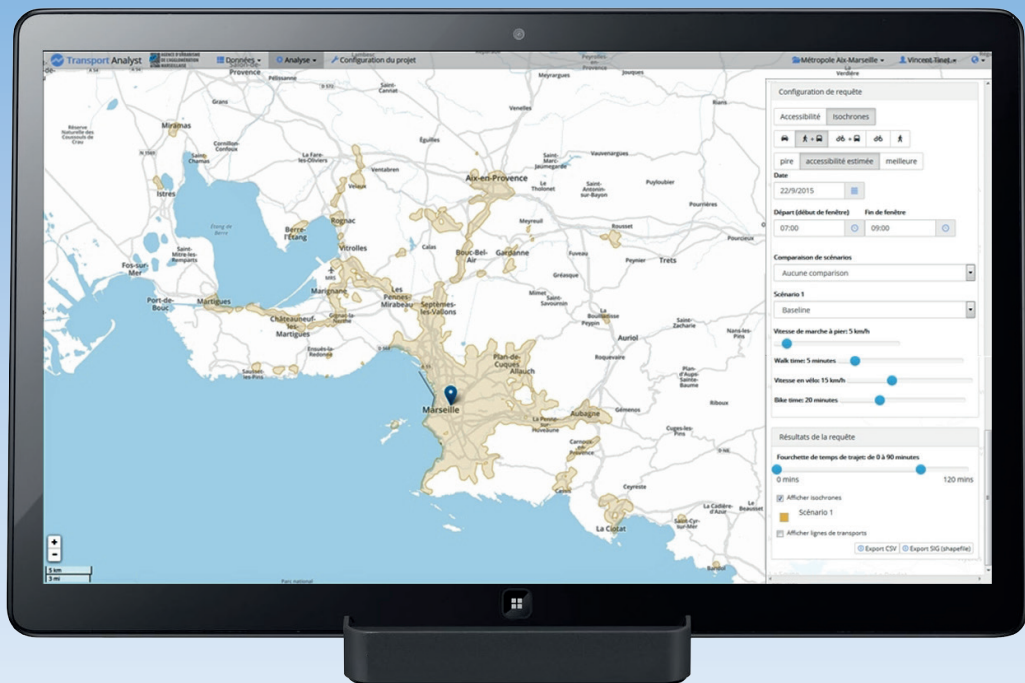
Transport Analyst
Données ▾ Analyse ▾ Configuration du projet
Métropole Aix-Marseille ▾ Vincent Tinet ▾

Configuration de requête
Accessibilité Isochrones
pire accessibilité estimée meilleure
Date
22/9/2015
Départ (début de fenêtre) Fin de fenêtre
07:00 09:00
Comparaison de scénarios
Aucune comparaison
Scénario 1
Baseline
Vitesse de marche à pied: 5 km/h
Walk time: 5 minutes
Vitesse en vélo: 15 km/h
Bike time: 20 minutes

Résultats de la requête
Fourchette de temps de trajet: de 0 à 90 minutes
0 mins 120 mins
Afficher isochrones
Scénario 1
Afficher lignes de transports
Export CSV Export SIG (shapefile)

Miramas
Istres
Salon-de-Provence
Pélissanne
Grans
Lambesc
Rognes
Saint-Cannat
Venelles
Meyrargues
Jouques
Peyrolles-en-Provence
Rians
Eguilles
Aix-en-Provence
Vauvenargues
Saint-Marc-Jaumegarde
Le Tholonet
Saint-Antonin-sur-Bayon
Puyloubier
Pourrières
Rousset
Pourcieux
Meyreuil
Fuveau
Peynier
Trets
Gardanne
Bouc-Bel-Air
Cabriès
Calas
Vitrolles
Rognac
Berre-l'Étang
Velaux
Ventabren
La Fare-les-Oliviers
Lançon-Provence
Cornillon-Confoux
Saint-Chamas
Fos-sur-Mer
Port-de-Bouc
Martigues
Saint-Mitre-les-Remparts
Châteauneuf-les-Martigues
Marignane
Gignac-la-Nerthe
Les Pennes-Mirabeau
Septèmes-les-Vallons
Ensuès-la-Redonne
Sausset-les-Pins
Carry-le-Rouet
Simiane
Mimet
Saint-Savournin
Gréasque
Peypin
Auriol
Saint-Zacharie
Nans-les-Pins
Plan-de-Cuques
Allauch
Roquevaire
Plan-d'Aups-Sainte-Baume
Marseille
Aubagne
La Penne-sur-Huveaune
Gémenos
Riboux
Carnoux-en-Provence
Cuges-les-Pins
Cassis
Ceyreste
La Ciotat
Saint-Cyr-sur-Mer
La Cadière-d'Azur
Le Beausset
Étang de Berre
5 km
3 mi
Parc national